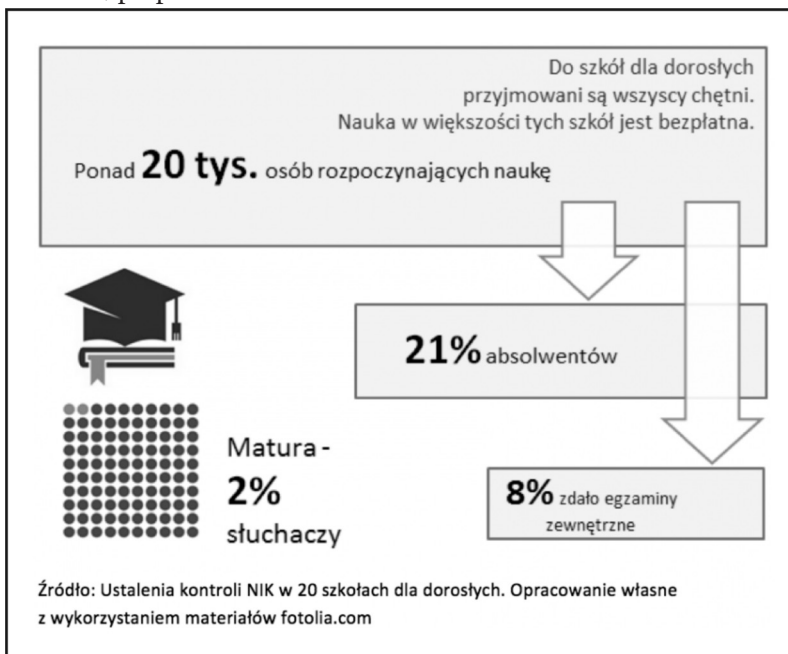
Do szkół dla dorosłych przyjmowani są wszyscy chętni. Nauka w większości tych szkół jest bezpłatna.

Ponad **20 tys.** osób rozpoczynających naukę

**21%** absolwentów

Matura - **2%** słuchaczy

**8%** zdało egzaminy zewnętrzne

Źródło: Ustalenia kontroli NIK w 20 szkołach dla dorosłych. Opracowanie własne z wykorzystaniem materiałów fotolia.com